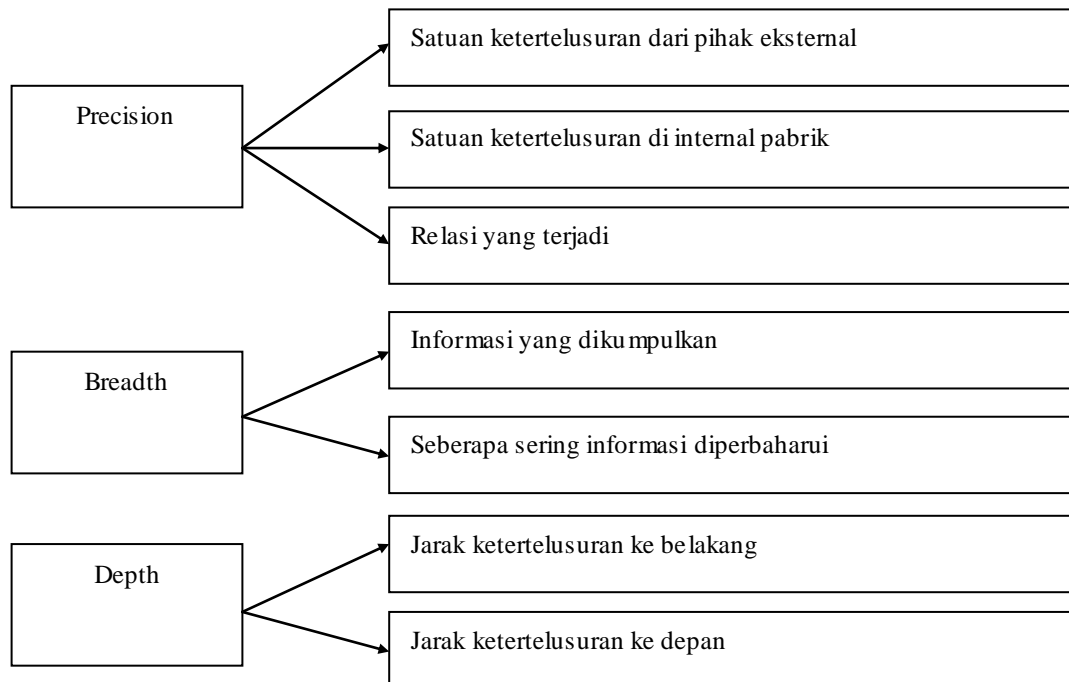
Precision

Satuan ketertelusuran dari pihak eksternal

Satuan ketertelusuran di internal pabrik

Relasi yang terjadi

Breadth

Informasi yang dikumpulkan

Seberapa sering informasi diperbaharui

Depth

Jarak ketertelusuran ke belakang

Jarak ketertelusuran ke depan